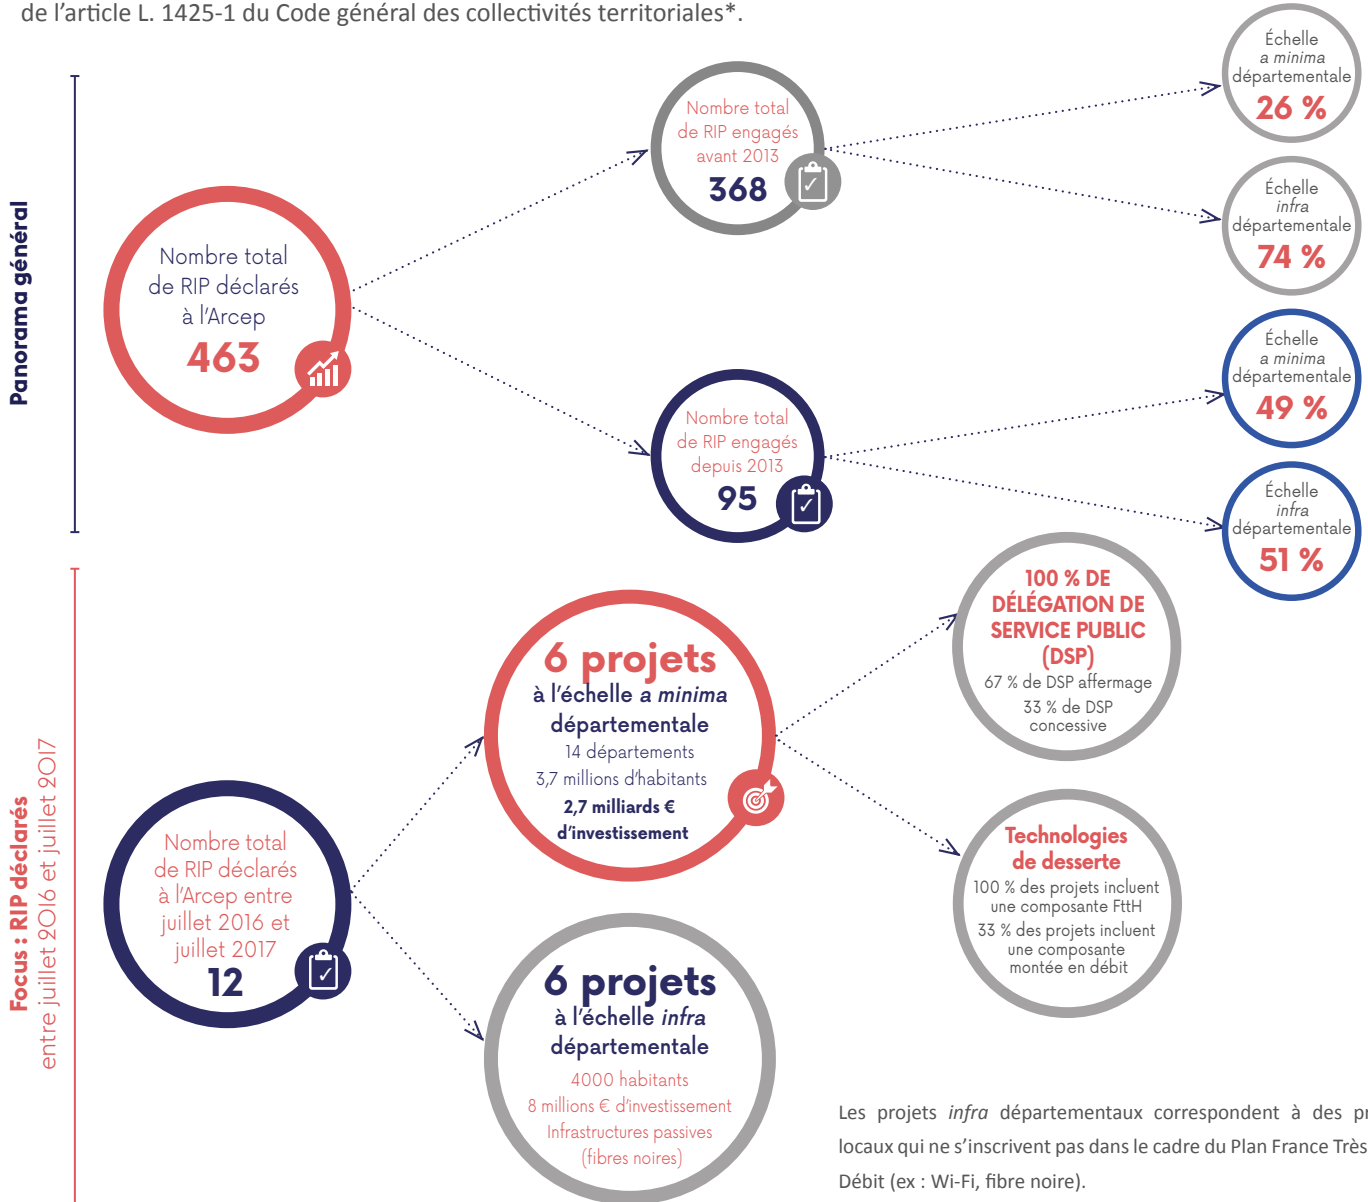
de l'article L. 1425-1 du Code général des collectivités territoriales*.

Panorama général

Nombre total de RIP déclarés à l'Arcep
463

Nombre total de RIP engagés avant 2013
368

Nombre total de RIP engagés depuis 2013
95

Échelle *a minima* départementale
26 %

Échelle *infra* départementale
74 %

Échelle *a minima* départementale
49 %

Échelle *infra* départementale
51 %

Focus : RIP déclarés entre juillet 2016 et juillet 2017

Nombre total de RIP déclarés à l'Arcep entre juillet 2016 et juillet 2017
12

6 projets
à l'échelle *a minima* départementale
14 départements
3,7 millions d'habitants
2,7 milliards € d'investissement

6 projets
à l'échelle *infra* départementale
4000 habitants
8 millions € d'investissement
Infrastructures passives (fibres noires)

100 % DE DÉLÉGATION DE SERVICE PUBLIC (DSP)
67 % de DSP affermage
33 % de DSP concessive

Technologies de desserte
100 % des projets incluent une composante FttH
33 % des projets incluent une composante montée en débit

Les projets *infra* départementaux correspondent à des pr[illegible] locaux qui ne s'inscrivent pas dans le cadre du Plan France Très Débit (ex : Wi-Fi, fibre noire).